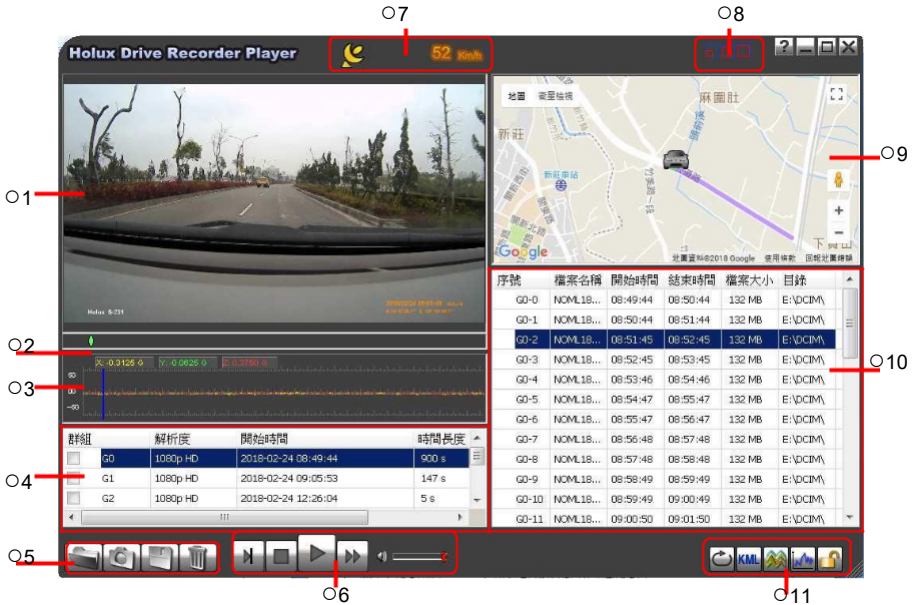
○7
○8
Holux Drive Recorder Player
52 Km/h
?
○1
地圖 衛星檢視
麻園肚
新莊
新莊車站
○9
Google
地圖資料©2018 Google 使用條款 回報地圖錯誤
○2
X: -0.3125 G Y: 0.0625 G Z: 0.3750 G
○3
50
00
-50
Holux B-231

| 序號 | 檔案名稱 | 開始時間 | 結束時間 | 檔案大小 | 目錄 |
|---|---|---|---|---|---|
| G0-0 | NOML18... | 08:49:44 | 08:50:44 | 132 MB | E:\DCIM\ |
| G0-1 | NOML18... | 08:50:44 | 08:51:44 | 132 MB | E:\DCIM\ |
| G0-2 | NOML18... | 08:51:45 | 08:52:45 | 132 MB | E:\DCIM\ |
| G0-3 | NOML18... | 08:52:45 | 08:53:45 | 132 MB | E:\DCIM\ |
| G0-4 | NOML18... | 08:53:46 | 08:54:46 | 132 MB | E:\DCIM\ |
| G0-5 | NOML18... | 08:54:47 | 08:55:47 | 132 MB | E:\DCIM\ |
| G0-6 | NOML18... | 08:55:47 | 08:56:47 | 132 MB | E:\DCIM\ |
| G0-7 | NOML18... | 08:56:48 | 08:57:48 | 132 MB | E:\DCIM\ |
| G0-8 | NOML18... | 08:57:48 | 08:58:48 | 132 MB | E:\DCIM\ |
| G0-9 | NOML18... | 08:58:49 | 08:59:49 | 132 MB | E:\DCIM\ |
| G0-10 | NOML18... | 08:59:49 | 09:00:49 | 132 MB | E:\DCIM\ |
| G0-11 | NOML18... | 09:00:50 | 09:01:50 | 132 MB | E:\DCIM\ |

○10

| 群組 | | 解析度 | 開始時間 | 時間長度 |
|---|---|---|---|---|
| | G0 | 1080p HD | 2018-02-24 08:49:44 | 900 s |
| | G1 | 1080p HD | 2018-02-24 09:05:53 | 147 s |
| | G2 | 1080p HD | 2018-02-24 12:26:04 | 5 s |

○4
○5
○6
KML
○11